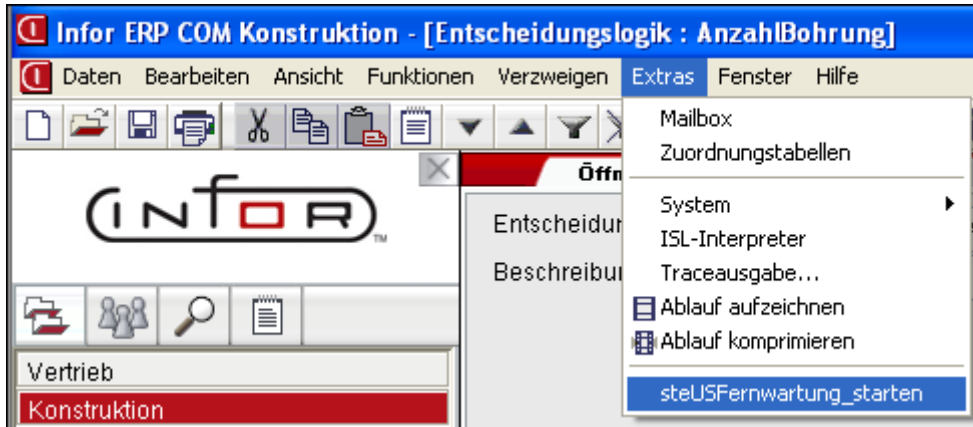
Infor ERP COM Konstruktion - [Entscheidungslogik : AnzahlBohrung]

Daten Bearbeiten Ansicht Funktionen Verzweigen Extras Fenster Hilfe

INFOR™

Öffn

Entscheidun

Beschreibur

Vertrieb
Konstruktion

Mailbox
Zuordnungstabellen
System
ISL-Interpreter
Traceausgabe...
Ablauf aufzeichnen
Ablauf komprimieren
steUSFernwartung_starten